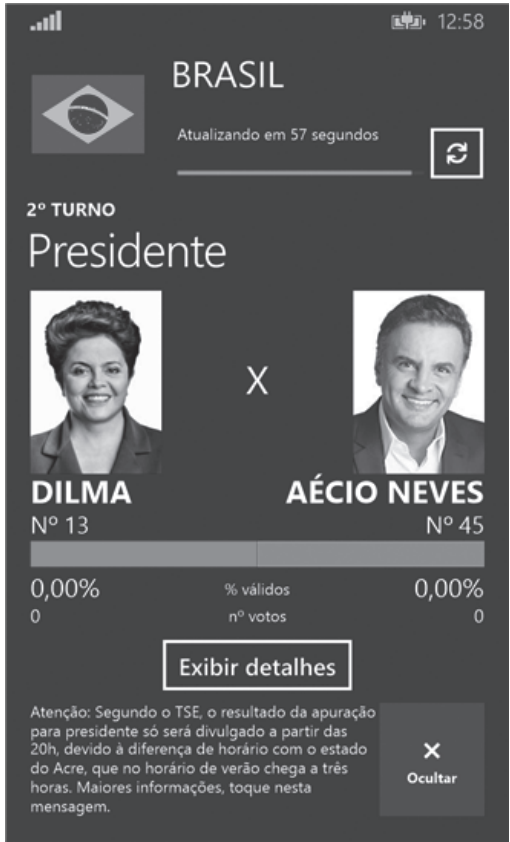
12:58

BRASIL

Atualizando em 57 segundos

2º TURNO

Presidente

X

DILMA
Nº 13

AÉCIO NEVES
Nº 45

0,00%
% válidos
0,00%

0
nº votos
0

Exibir detalhes

Atenção: Segundo o TSE, o resultado da apuração para presidente só será divulgado a partir das 20h, devido à diferença de horário com o estado do Acre, que no horário de verão chega a três horas. Maiores informações, toque nesta mensagem.

✕
Ocultar